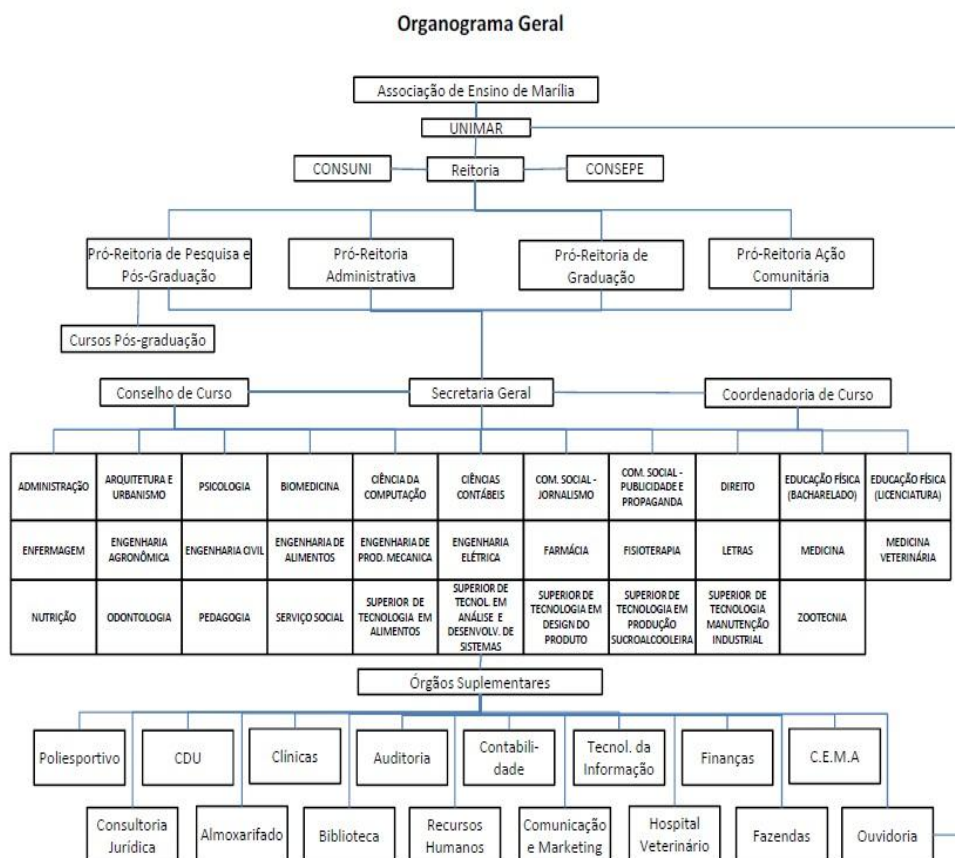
Organograma Geral

Associação de Ensino de Marília

UNIMAR

CONSUNI

Reitoria

CONSEPE

Pró-Reitoria de Pesquisa e Pós-Graduação

Pró-Reitoria Administrativa

Pró-Reitoria de Graduação

Pró-Reitoria Ação Comunitária

Cursos Pós-graduação

Conselho de Curso

Secretaria Geral

Coordenadoria de Curso

| ADMINISTRAÇÃO | ARQUITETURA E URBANISMO | PSICOLOGIA | BIOMEDICINA | CIÊNCIA DA COMPUTAÇÃO | CIÊNCIAS CONTÁBEIS | COM. SOCIAL - JORNALISMO | COM. SOCIAL - PUBLICIDADE E PROPAGANDA | DIREITO | EDUCAÇÃO FÍSICA (BACHARELADO) | EDUCAÇÃO FÍSICA (LICENCIATURA) |
|---|---|---|---|---|---|---|---|---|---|---|
| ENFERMAGEM | ENGENHARIA AGRONÔMICA | ENGENHARIA CIVIL | ENGENHARIA DE ALIMENTOS | ENGENHARIA DE PROD. MECANICA | ENGENHARIA ELÉTRICA | FARMÁCIA | FISIOTERAPIA | LETRAS | MEDICINA | MEDICINA VETERINÁRIA |
| NUTRIÇÃO | ODONTOLOGIA | PEDAGOGIA | SERVIÇO SOCIAL | SUPERIOR DE TECNOLOGIA EM ALIMENTOS | SUPERIOR DE TECNOL. EM ANÁLISE E DESENVOLV. DE SISTEMAS | SUPERIOR DE TECNOLOGIA EM DESIGN DO PRODUTO | SUPERIOR DE TECNOLOGIA EM PRODUÇÃO SUCROALCOOLEIRA | SUPERIOR DE TECNOLOGIA MANUTENÇÃO INDUSTRIAL | ZOOTECNIA | |

Órgãos Suplementares

Poliesportivo

CDU

Clínicas

Auditoria

Contabilidade

Tecnol. da Informação

Finanças

C.E.M.A

Consultoria Jurídica

Almoxarifado

Biblioteca

Recursos Humanos

Comunicação e Marketing

Hospital Veterinário

Fazendas

Ouvidoria